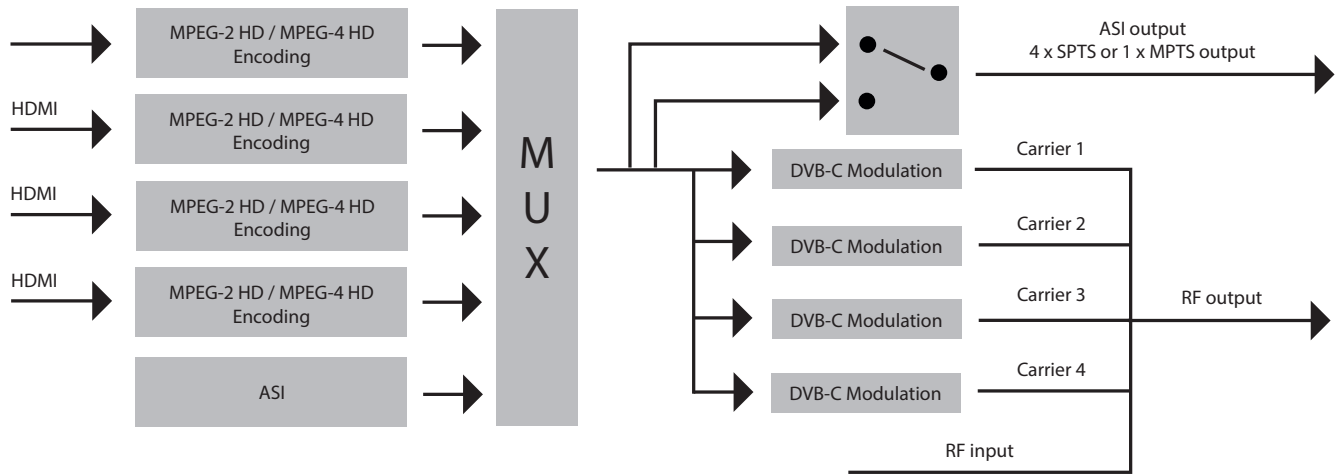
MPEG-2 HD / MPEG-4 HD Encoding

HDMI

MPEG-2 HD / MPEG-4 HD Encoding

HDMI

MPEG-2 HD / MPEG-4 HD Encoding

HDMI

MPEG-2 HD / MPEG-4 HD Encoding

ASI

M U X

ASI output
4 x SPTS or 1 x MPTS output

DVB-C Modulation

Carrier 1

DVB-C Modulation

Carrier 2

DVB-C Modulation

Carrier 3

RF output

DVB-C Modulation

Carrier 4

RF input